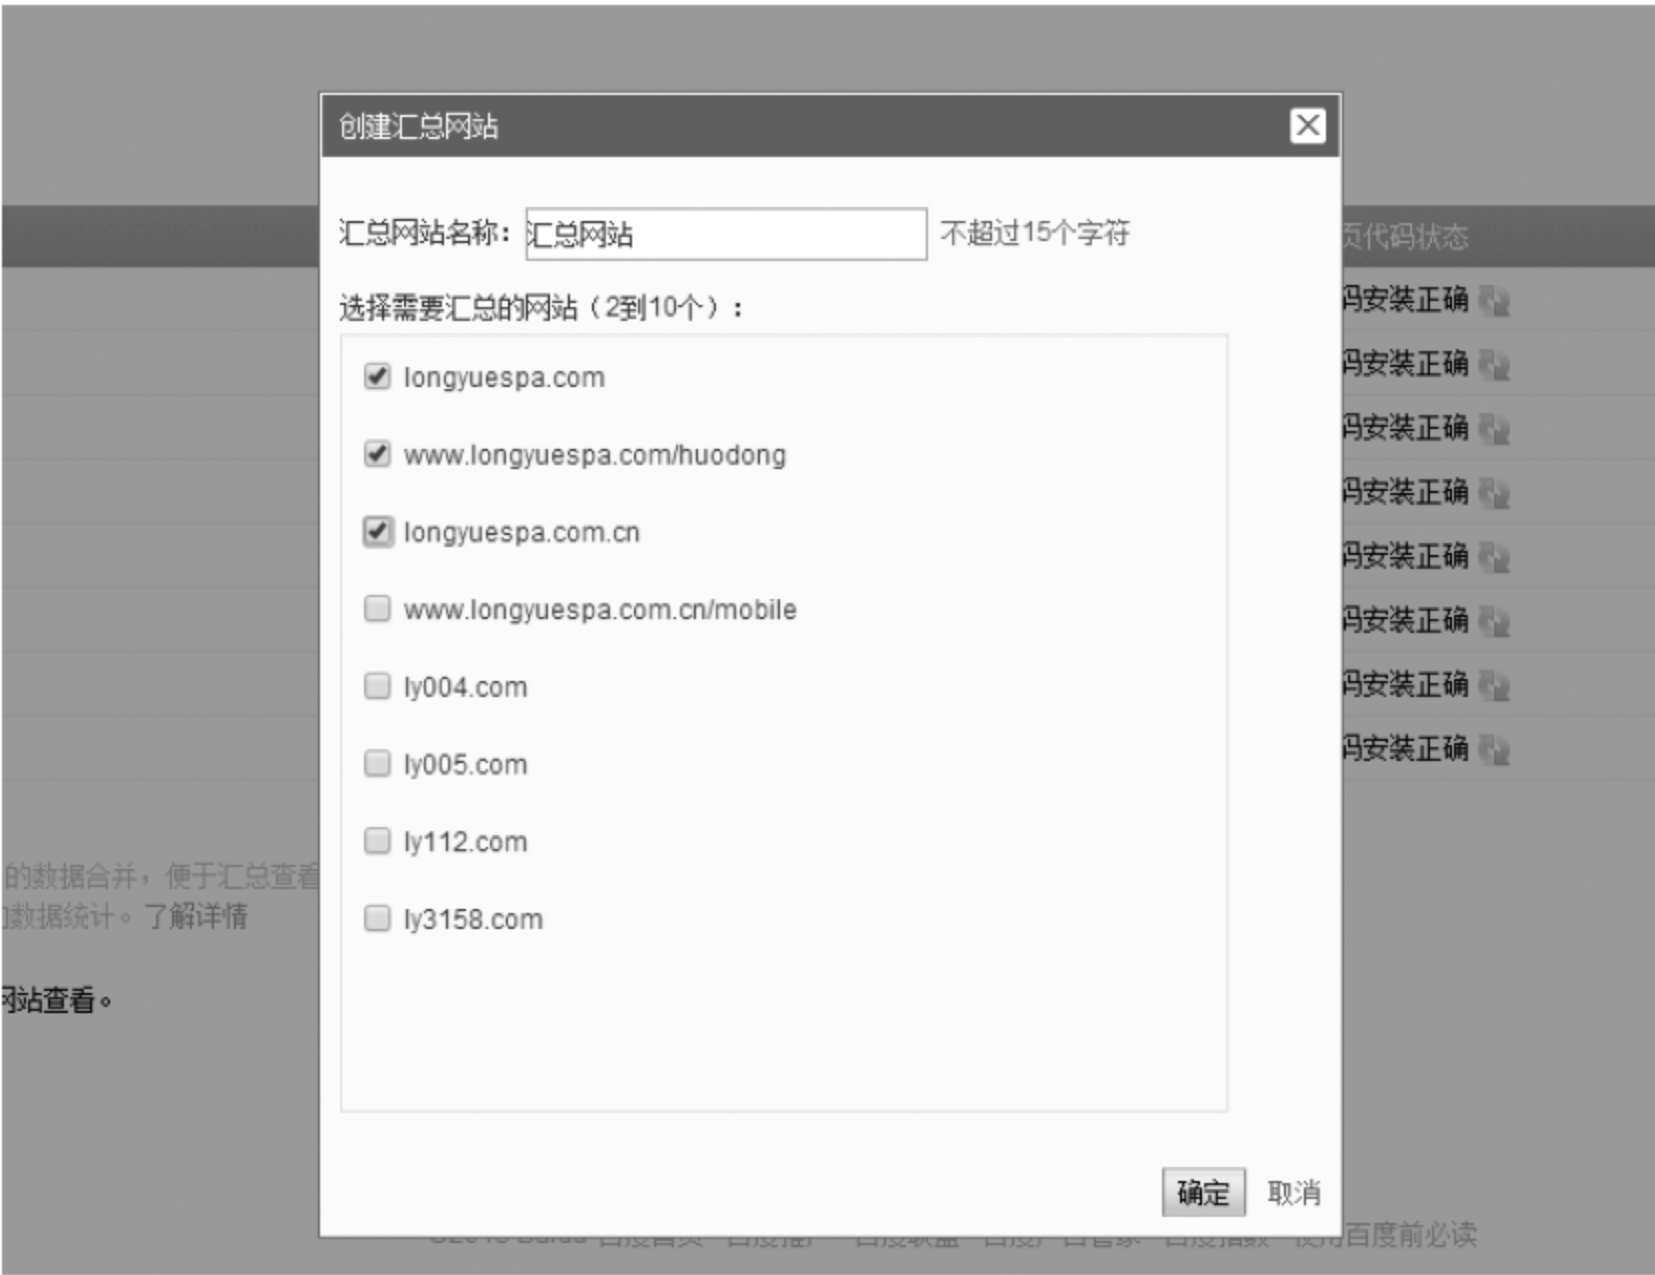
创建汇总网站

汇总网站名称： 汇总网站 不超过15个字符

选择需要汇总的网站（2到10个）：

longyuespa.com

www.longyuespa.com/huodong

longyuespa.com.cn

www.longyuespa.com.cn/mobile

ly004.com

ly005.com

ly112.com

ly3158.com

确定 取消

页代码状态
码安装正确
码安装正确
码安装正确
码安装正确
码安装正确
码安装正确
码安装正确
码安装正确

的数据合并，便于汇总查看
的数据统计。了解详情

网站查看。

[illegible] 百度首页 百度推广 百度联盟 百度 百首家 百度指数 使用百度前必读